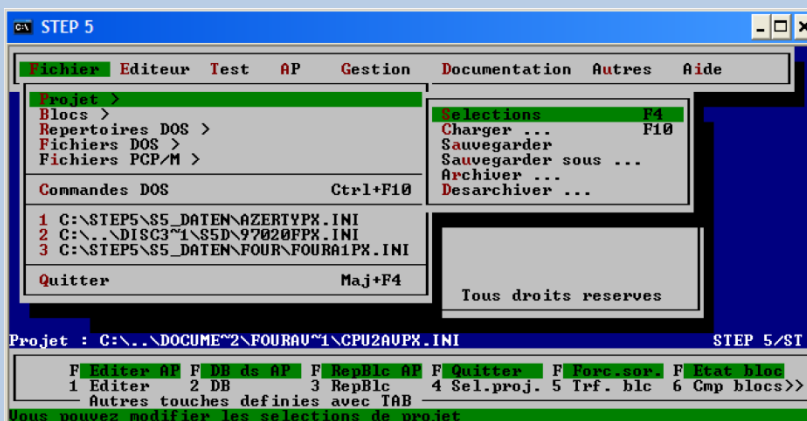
STEP 5

Fichier Editeur Test AP Gestion Documentation Autres Aide

Projet >
Blocs >
Repertoires DOS >
Fichiers DOS >
Fichiers PCP/M >

Commandes DOS Ctrl+F10

1 C:\STEP5\S5_DATEN\AZERTYPX.INI
2 C:\..\DISC3~1\S5D\97020FPX.INI
3 C:\STEP5\S5_DATEN\FOUR\FOURA1PX.INI

Quitter Maj+F4

Selections F4
Charger ... F10
Sauvegarder
Sauvegarder sous ...
Archiver ...
Desarchiver ...

Tous droits reserves

Projet : C:\..\DOCUME~2\FOURAV~1\CPU2AVPX.INI STEP 5/ST

| F Editer AP | F DB ds AP | F RepBlc AP | F Quitter | F Forc.sor. | F Etat bloc |
|---|---|---|---|---|---|
| 1 Editer | 2 DB | 3 RepBlc | 4 Sel.proj. | 5 Trf. blc | 6 Cmp blocs>> |

Autres touches definies avec TAB

Vous pouvez modifier les selections de projet